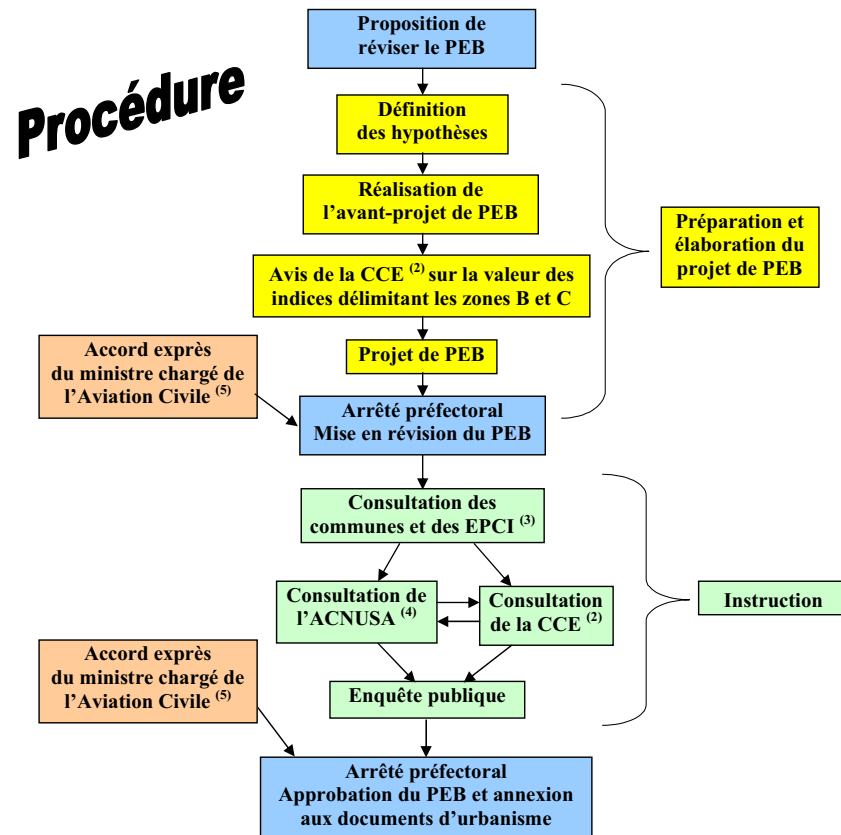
Procédure

Proposition de réviser le PEB

Définition des hypothèses

Réalisation de l'avant-projet de PEB

Avis de la CCE $^{(2)}$ sur la valeur des indices délimitant les zones B et C

Projet de PEB

Préparation et élaboration du projet de PEB

Accord exprès du ministre chargé de l'Aviation Civile $^{(5)}$

Arrêté préfectoral Mise en révision du PEB

Consultation des communes et des EPCI $^{(3)}$

Consultation de l'ACNUSA $^{(4)}$

Consultation de la CCE $^{(2)}$

Instruction

Enquête publique

Accord exprès du ministre chargé de l'Aviation Civile $^{(5)}$

Arrêté préfectoral Approbation du PEB et annexion aux documents d'urbanisme